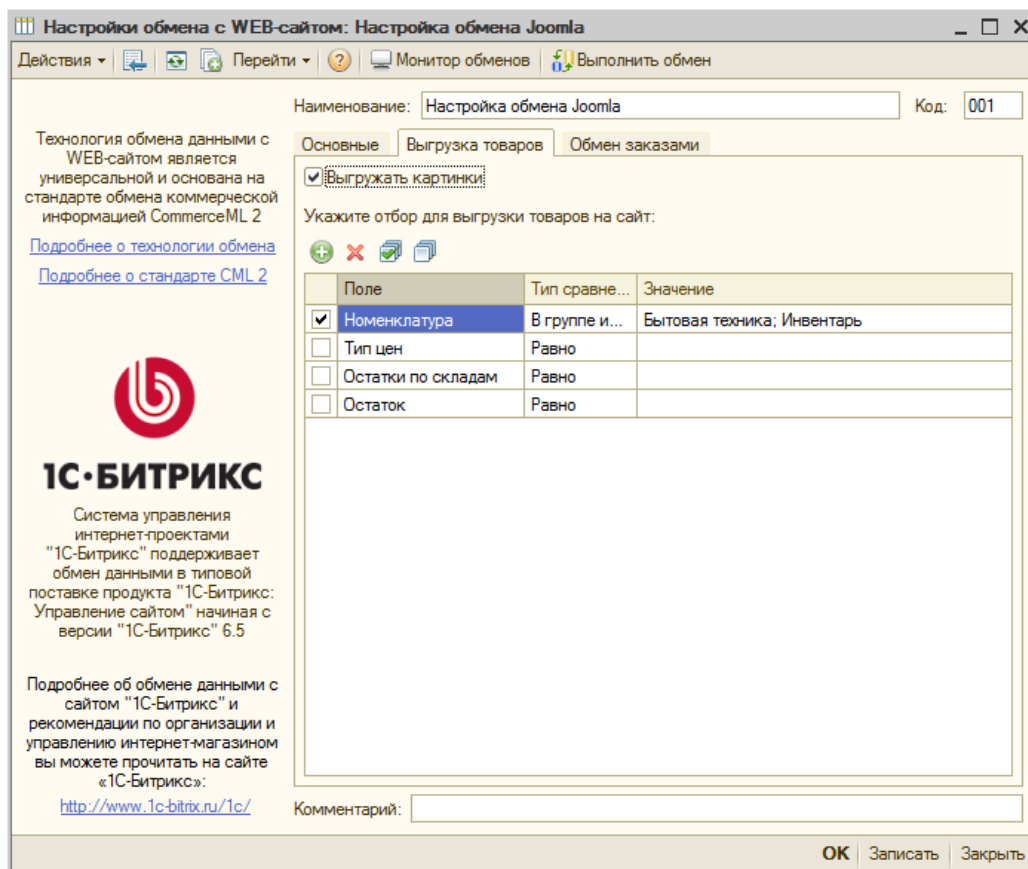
Настройки обмена с WEB-сайтом: Настройка обмена Joomla

Действия ▾ | Перейти ▾ | Монитор обменов | Выполнить обмен

Наименование: Настройка обмена Joomla
Код: 001

Технология обмена данными с WEB-сайтом является универсальной и основана на стандарте обмена коммерческой информацией CommerceML 2

Подробнее о технологии обмена

Подробнее о стандарте CML 2

1С·БИТРИКС

Система управления интернет-проектами "1С-Битрикс" поддерживает обмен данными в типовой поставке продукта "1С-Битрикс: Управление сайтом" начиная с версии "1С-Битрикс" 6.5

Подробнее об обмене данными с сайтом "1С-Битрикс" и рекомендации по организации и управлению интернет-магазином вы можете прочитать на сайте «1С-Битрикс»:

http://www.1c-bitrix.ru/1c/

Основные | Выгрузка товаров | Обмен заказами

Выгружать картинки

Укажите отбор для выгрузки товаров на сайт:

| | Поле | Тип сравне... | Значение |
|---|---|---|---|
| ✔ | Номенклатура | В группе и... | Бытовая техника; Инвентарь |
| | Тип цен | Равно | |
| | Остатки по складам | Равно | |
| | Остаток | Равно | |

Комментарий:

OK | Записать | Закрыть